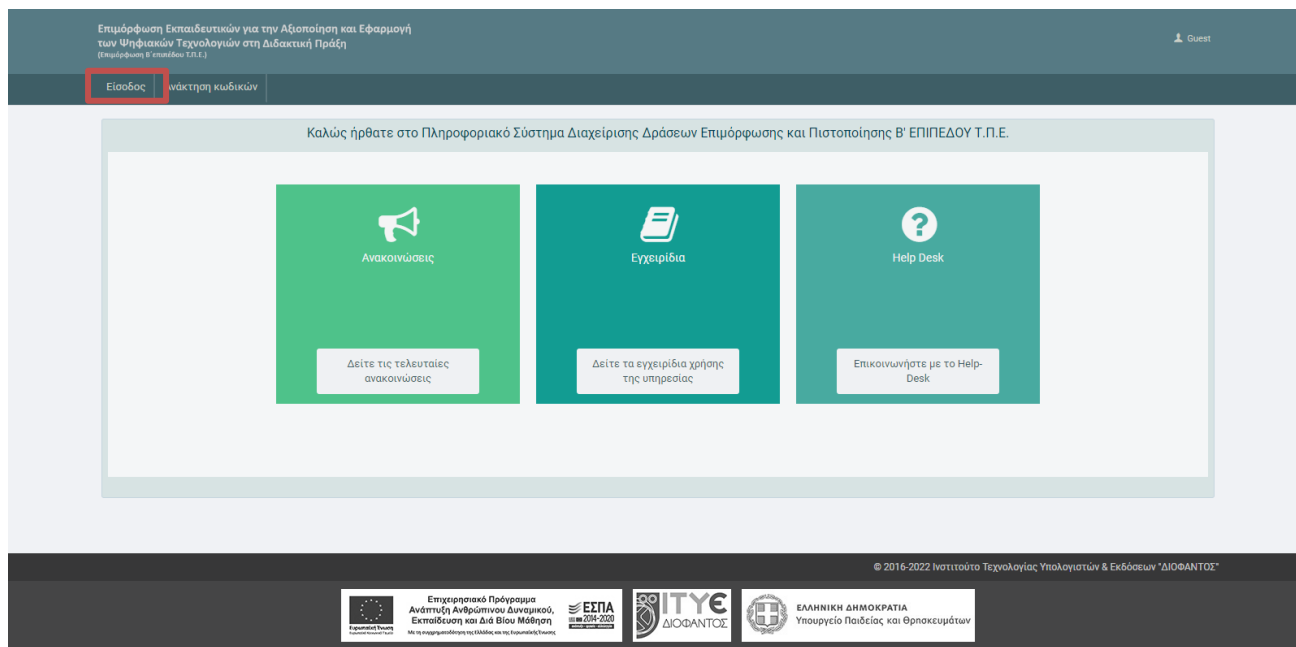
Επιμόρφωση Εκπαιδευτικών για την Αξιοποίηση και Εφαρμογή των Ψηφιακών Τεχνολογιών στη Διδακτική Πράξη
(Επιμόρφωση Β' επιπέδου Τ.Π.Ε.)

Guest

Είσοδος
Ανάκτηση κωδικών

Καλώς ήρθατε στο Πληροφοριακό Σύστημα Διαχείρισης Δράσεων Επιμόρφωσης και Πιστοποίησης Β' ΕΠΙΠΕΔΟΥ Τ.Π.Ε.

Ανακοινώσεις

Δείτε τις τελευταίες ανακοινώσεις

Εγχειρίδια

Δείτε τα εγχειρίδια χρήσης της υπηρεσίας

Help Desk

Επικοινωνήστε με το Help-Desk

© 2016-2022 Ινστιτούτο Τεχνολογίας Υπολογιστών & Εκδόσεων "ΔΙΟΦΑΝΤΟΣ"

Ευρωπαϊκή Ένωση
Ευρωπαϊκό Κοινωνικό Ταμείο

Επιχειρησιακό Πρόγραμμα
Ανάπτυξη Ανθρώπινου Δυναμικού, Εκπαίδευση και Διά Βίου Μάθηση
Με τη συγχρηματοδότηση της Ελλάδας και της Ευρωπαϊκής Ένωσης

ΕΣΠΑ
2014-2020

ΙΤΥΕ
ΔΙΟΦΑΝΤΟΣ

ΕΛΛΗΝΙΚΗ ΔΗΜΟΚΡΑΤΙΑ
Υπουργείο Παιδείας και Θρησκευμάτων